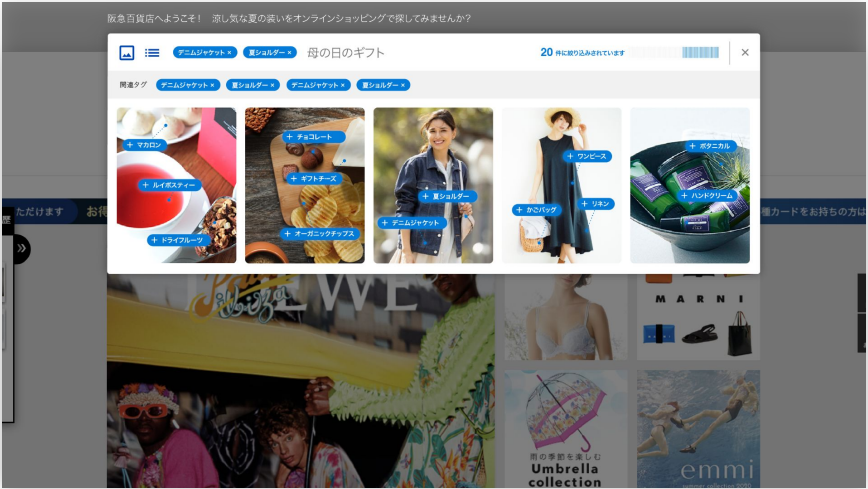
阪急百貨店へようこそ！ 涼し気な夏の装いをオンラインショッピングで探してみませんか？

デニムジャケット × 夏ショルダー × 母の日のギフト

20 件に絞り込みされています

×

関連タグ デニムジャケット × 夏ショルダー × デニムジャケット × 夏ショルダー ×

+ マカロン
+ ルイボスティー
+ ドライフルーツ

+ チョコレート
+ ギフトチーズ
+ オーガニックチップス

+ 夏ショルダー
+ デニムジャケット

+ ワンピース
+ かごバッグ
+ リネン

+ ボタニカル
+ ハンドクリーム

ただけます お得

種カードをお持ちの方は

»

WE

MARNI

雨の季節を楽しむ
Umbrella collection

emmi
summer collection 2020